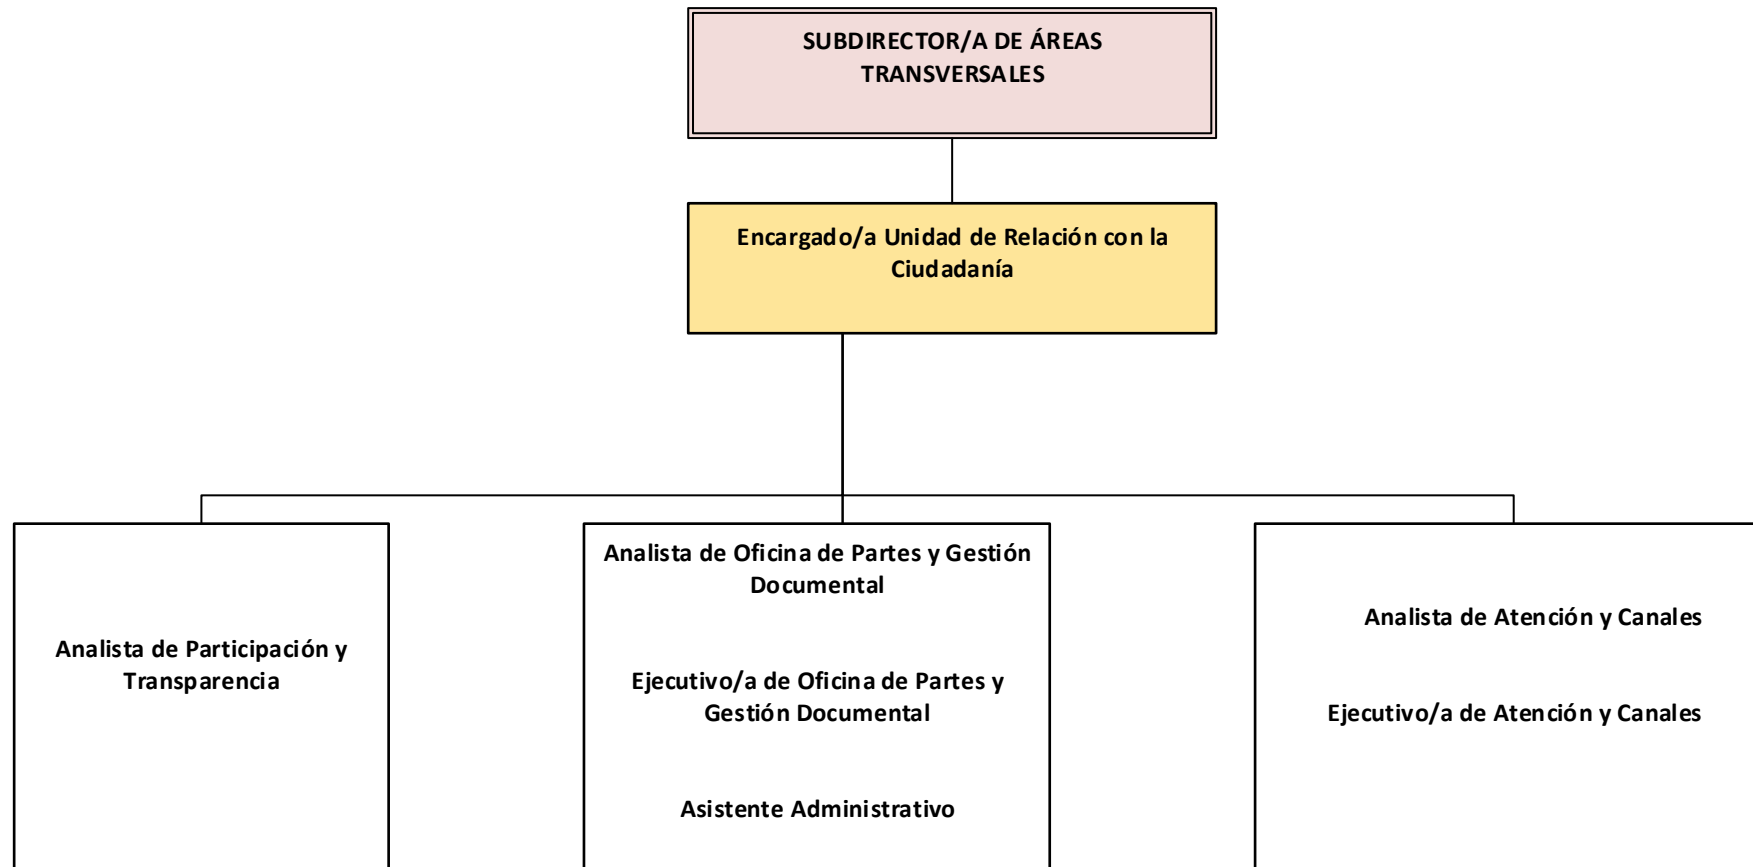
SUBDIRECTOR/A DE ÁREAS TRANSVERSALES

Encargado/a Unidad de Relación con la Ciudadanía

Analista de Participación y Transparencia

Analista de Oficina de Partes y Gestión Documental

Ejecutivo/a de Oficina de Partes y Gestión Documental

Asistente Administrativo

Analista de Atención y Canales

Ejecutivo/a de Atención y Canales